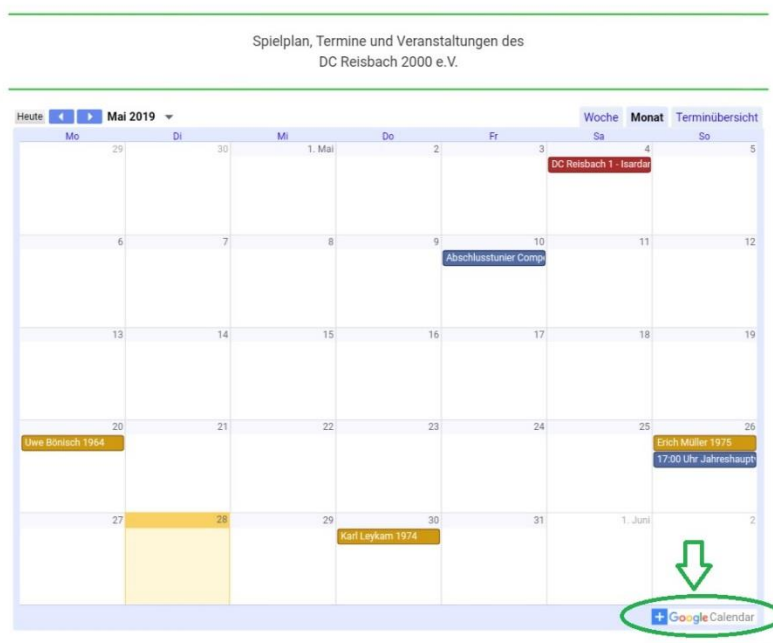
Spielplan, Termine und Veranstaltungen des
DC Reisbach 2000 e.V.

Heute Mai 2019

Woche Monat Terminübersicht

| Mo | Di | Mi | Do | Fr | Sa | So |
|---|---|---|---|---|---|---|
| 29 | 30 | 1. Mai | 2 | 3 | 4 DC Reisbach 1 - Isardar | 5 |
| 6 | 7 | 8 | 9 | 10 Abschlusstunier Compe | 11 | 12 |
| 13 | 14 | 15 | 16 | 17 | 18 | 19 |
| 20 Uwe Bönisch 1964 | 21 | 22 | 23 | 24 | 25 | 26 Erich Müller 1975 17:00 Uhr Jahreshaupt |
| 27 | 28 | 29 | 30 Karl Leykam 1974 | 31 | 1. Juni | 2 |

+ Google Calendar